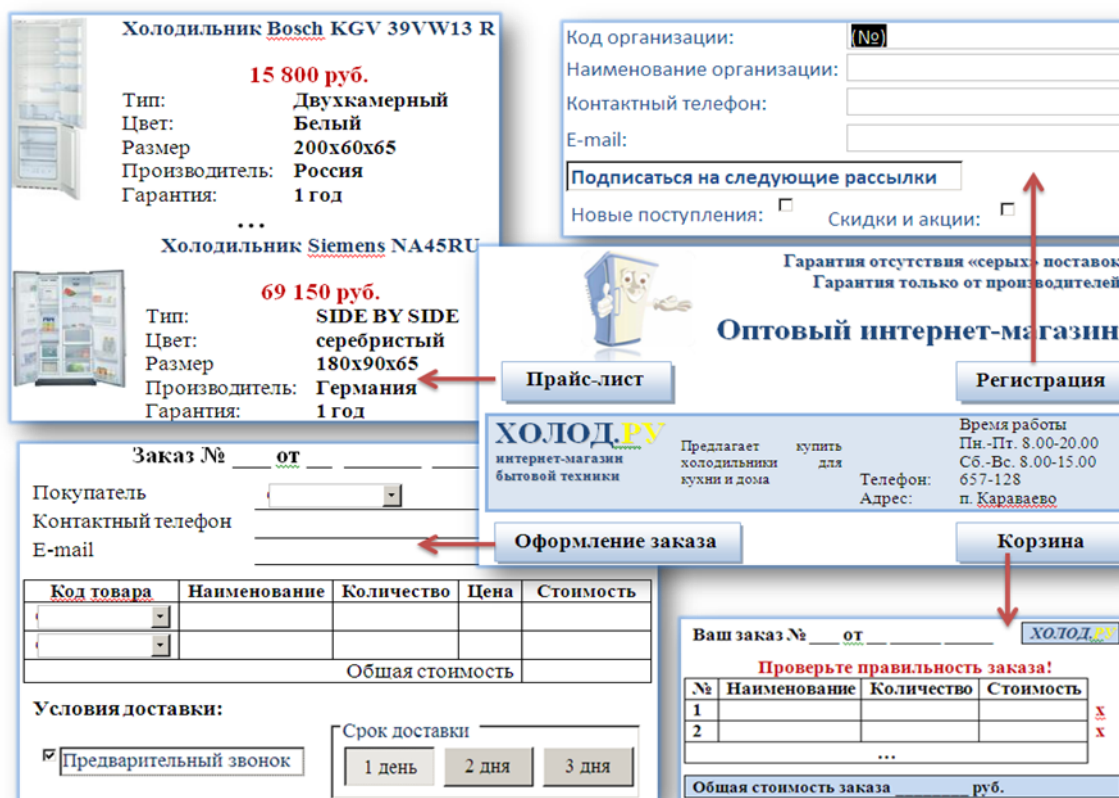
Холодильник Bosch KGV 39VW13 R

15 800 руб.

| Тип: | Двухкамерный |
|---|---|
| Цвет: | Белый |
| Размер | 200x60x65 |
| Производитель: | Россия |
| Гарантия: | 1 год |

...

Холодильник Siemens NA45RU

69 150 руб.

| Тип: | SIDE BY SIDE |
|---|---|
| Цвет: | серебристый |
| Размер | 180x90x65 |
| Производитель: | Германия |
| Гарантия: | 1 год |

Код организации: (№)
Наименование организации:
Контактный телефон:
E-mail:

Подписаться на следующие рассылки

Новые поступления: Скидки и акции:

Гарантия отсутствия «серых» поставок
Гарантия только от производителей

Оптовый интернет-магазин

Прайс-лист

Регистрация

ХОЛОД.РУ
интернет-магазин бытовой техники

Предлагает купить холодильники для кухни и дома

Время работы
Пн.-Пт. 8.00-20.00
Сб.-Вс. 8.00-15.00
Телефон: 657-128
Адрес: п. Караваево

Оформление заказа

Корзина

Заказ № ___ от __ ______ ____

Покупатель
Контактный телефон
E-mail

| Код товара | Наименование | Количество | Цена | Стоимость |
|---|---|---|---|---|
| | | | | |
| | | | | |
| | | Общая стоимость | | |

Условия доставки:

Предварительный звонок

Срок доставки

1 день   2 дня   3 дня

Ваш заказ № ___ от __ _____ _____   ХОЛОД.РУ

Проверьте правильность заказа!

| № | Наименование | Количество | Стоимость | |
|---|---|---|---|---|
| 1 | | | | x |
| 2 | | | | x |
| | ... | | | |

Общая стоимость заказа _________ руб.